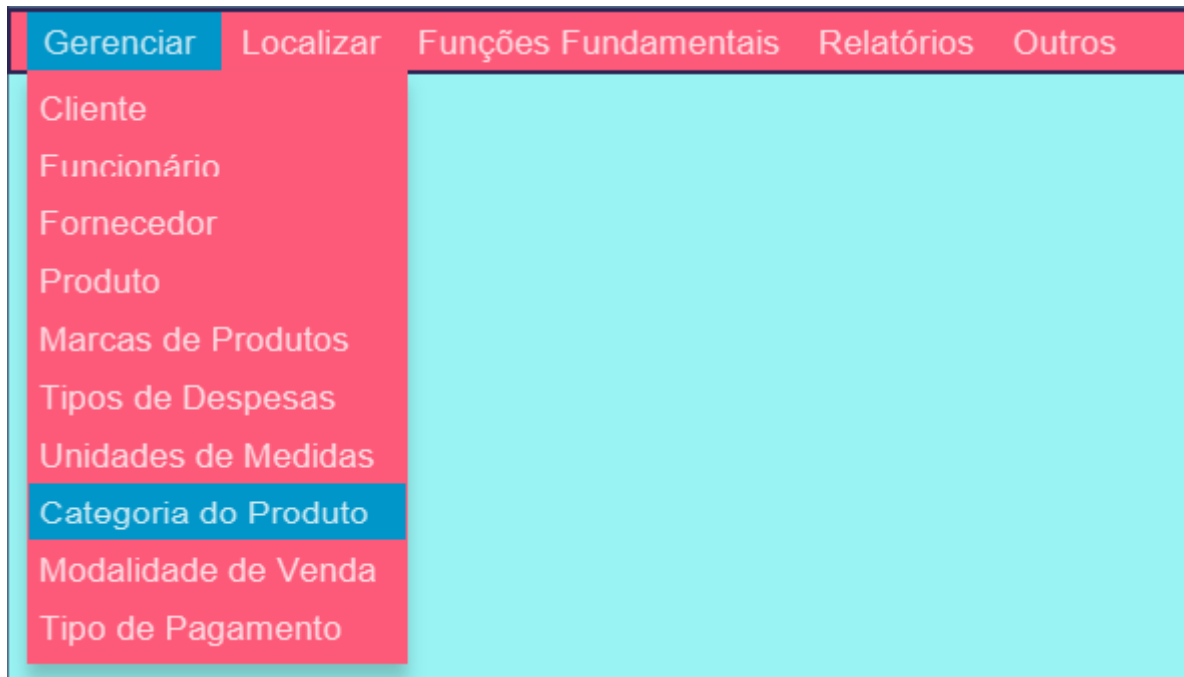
Gerenciar Localizar Funções Fundamentais Relatórios Outros

Cliente
Funcionário
Fornecedor
Produto
Marcas de Produtos
Tipos de Despesas
Unidades de Medidas
Categoria do Produto
Modalidade de Venda
Tipo de Pagamento